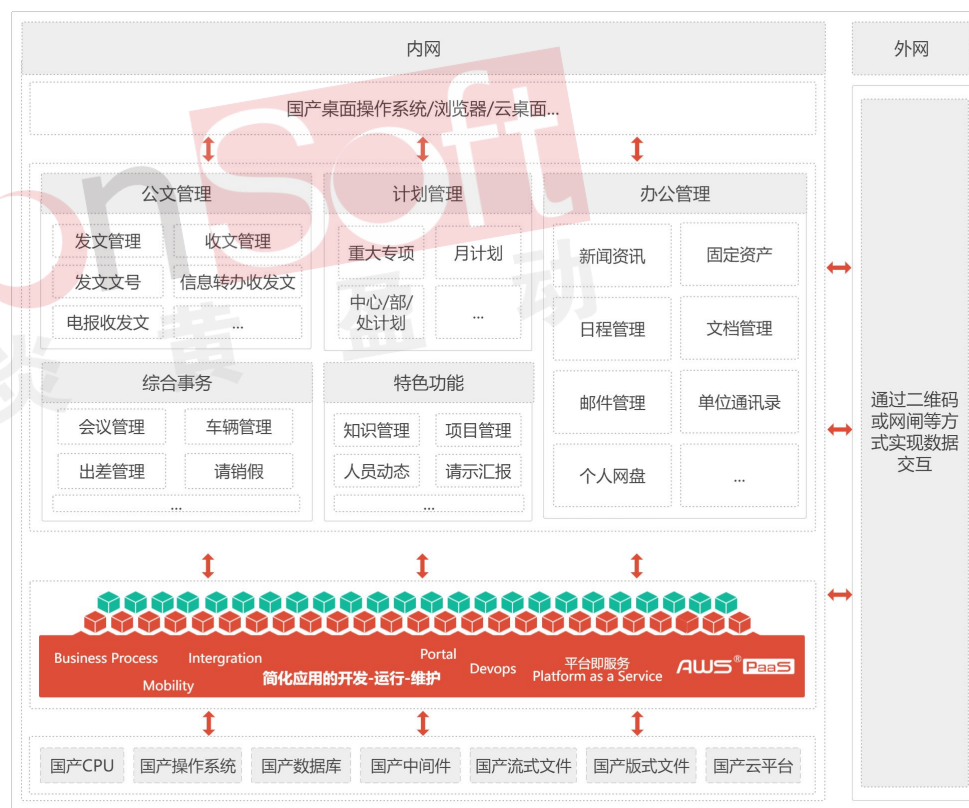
内网

外网

国产桌面操作系统/浏览器/云桌面...

公文管理

发文管理 | 收文管理
发文文号 | 信息转办收发文
电报收发文 | ...

计划管理

重大专项 | 月计划
中心/部/处计划 | ...

办公管理

新闻资讯 | 固定资产
日程管理 | 文档管理
邮件管理 | 单位通讯录
个人网盘 | ...

综合事务

会议管理 | 车辆管理
出差管理 | 请销假
...

特色功能

知识管理 | 项目管理
人员动态 | 请示汇报
...

通过二维码或网闸等方式实现数据交互

Business Process Intergration Portal Devops 平台即服务 Platform as a Service AWS® PaaS
Mobility 简化应用的开发-运行-维护

国产CPU 国产操作系统 国产数据库 国产中间件 国产流式文件 国产版式文件 国产云平台